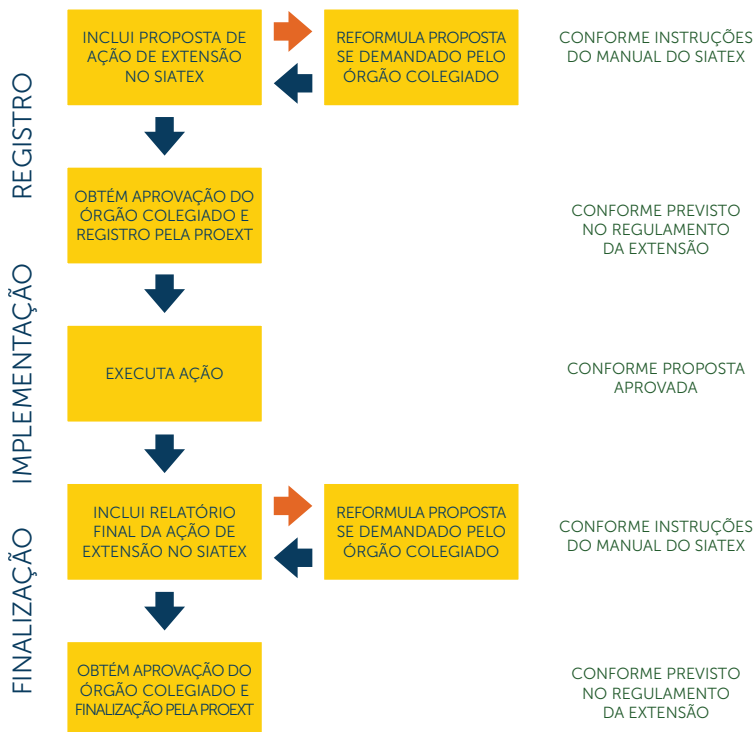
REGISTRO

INCLUI PROPOSTA DE AÇÃO DE EXTENSÃO NO SIATEX

REFORMULA PROPOSTA SE DEMANDADO PELO ÓRGÃO COLEGIADO

CONFORME INSTRUÇÕES DO MANUAL DO SIATEX

OBTÉM APROVAÇÃO DO ÓRGÃO COLEGIADO E REGISTRO PELA PROEXT

CONFORME PREVISTO NO REGULAMENTO DA EXTENSÃO

IMPLEMENTAÇÃO

EXECUTA AÇÃO

CONFORME PROPOSTA APROVADA

FINALIZAÇÃO

INCLUI RELATÓRIO FINAL DA AÇÃO DE EXTENSÃO NO SIATEX

REFORMULA PROPOSTA SE DEMANDADO PELO ÓRGÃO COLEGIADO

CONFORME INSTRUÇÕES DO MANUAL DO SIATEX

OBTÉM APROVAÇÃO DO ÓRGÃO COLEGIADO E FINALIZAÇÃO PELA PROEXT

CONFORME PREVISTO NO REGULAMENTO DA EXTENSÃO